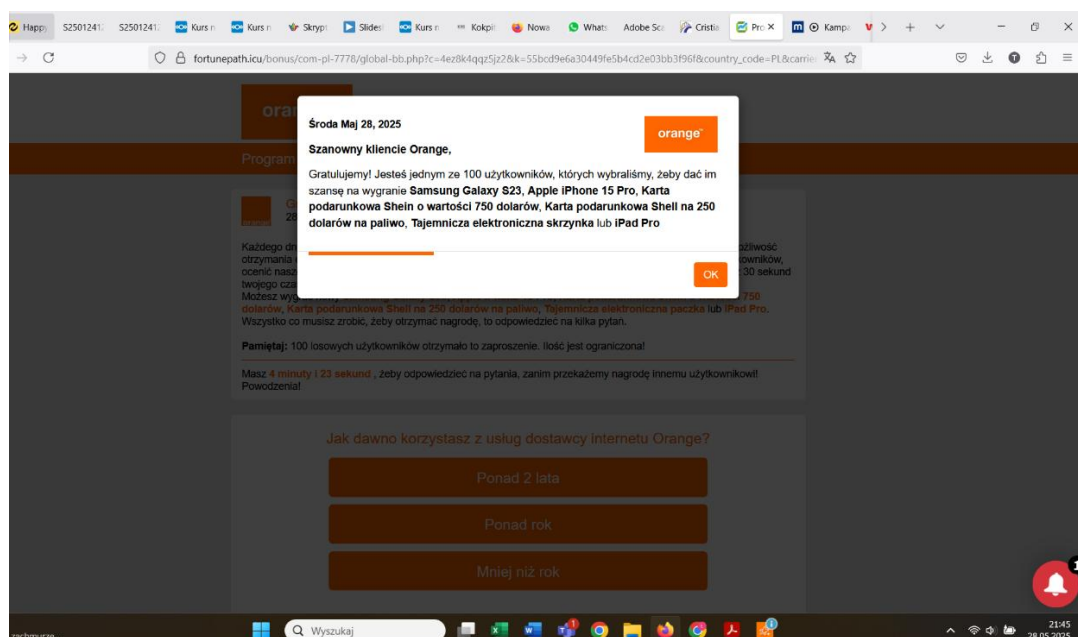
Happy S2501241 S2501241 Kurs n Kurs n Skrypt Slides Kurs n Kokpit Nowa Whats Adobe Sc Cristia Pro × Kampa

fortunepath.icu/bonus/com-pl-7778/global-bb.php?c=4ez8k4qqz5jz2&k=55bcd9e6a30449fe5b4cd2e03bb3f96f&country_code=PL&carrie

ora

Program

Każdego dn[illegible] otrzymania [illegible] ocenić nasz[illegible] twojego cza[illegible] Możesz wyg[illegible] dolarów, Karta podarunkowa Shell na 250 dolarów na paliwo, Tajemnicza elektroniczna paczka lub iPad Pro. Wszystko co musisz zrobić, żeby otrzymać nagrodę, to odpowiedzieć na kilka pytań.

możliwość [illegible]owników, 30 sekund 750

Pamiętaj: 100 losowych użytkowników otrzymało to zaproszenie. Ilość jest ograniczona!

Masz 4 minuty i 23 sekund , żeby odpowiedzieć na pytania, zanim przekażemy nagrodę innemu użytkownikowi! Powodzenia!

Jak dawno korzystasz z usług dostawcy internetu Orange?

Ponad 2 lata

Ponad rok

Mniej niż rok

Środa Maj 28, 2025

orange

Szanowny kliencie Orange,

Gratulujemy! Jesteś jednym ze 100 użytkowników, których wybraliśmy, żeby dać im szansę na wygranie Samsung Galaxy S23, Apple iPhone 15 Pro, Karta podarunkowa Shein o wartości 750 dolarów, Karta podarunkowa Shell na 250 dolarów na paliwo, Tajemnicza elektroniczna skrzynka lub iPad Pro

OK

Wyszukaj

21:45
28.05.2025